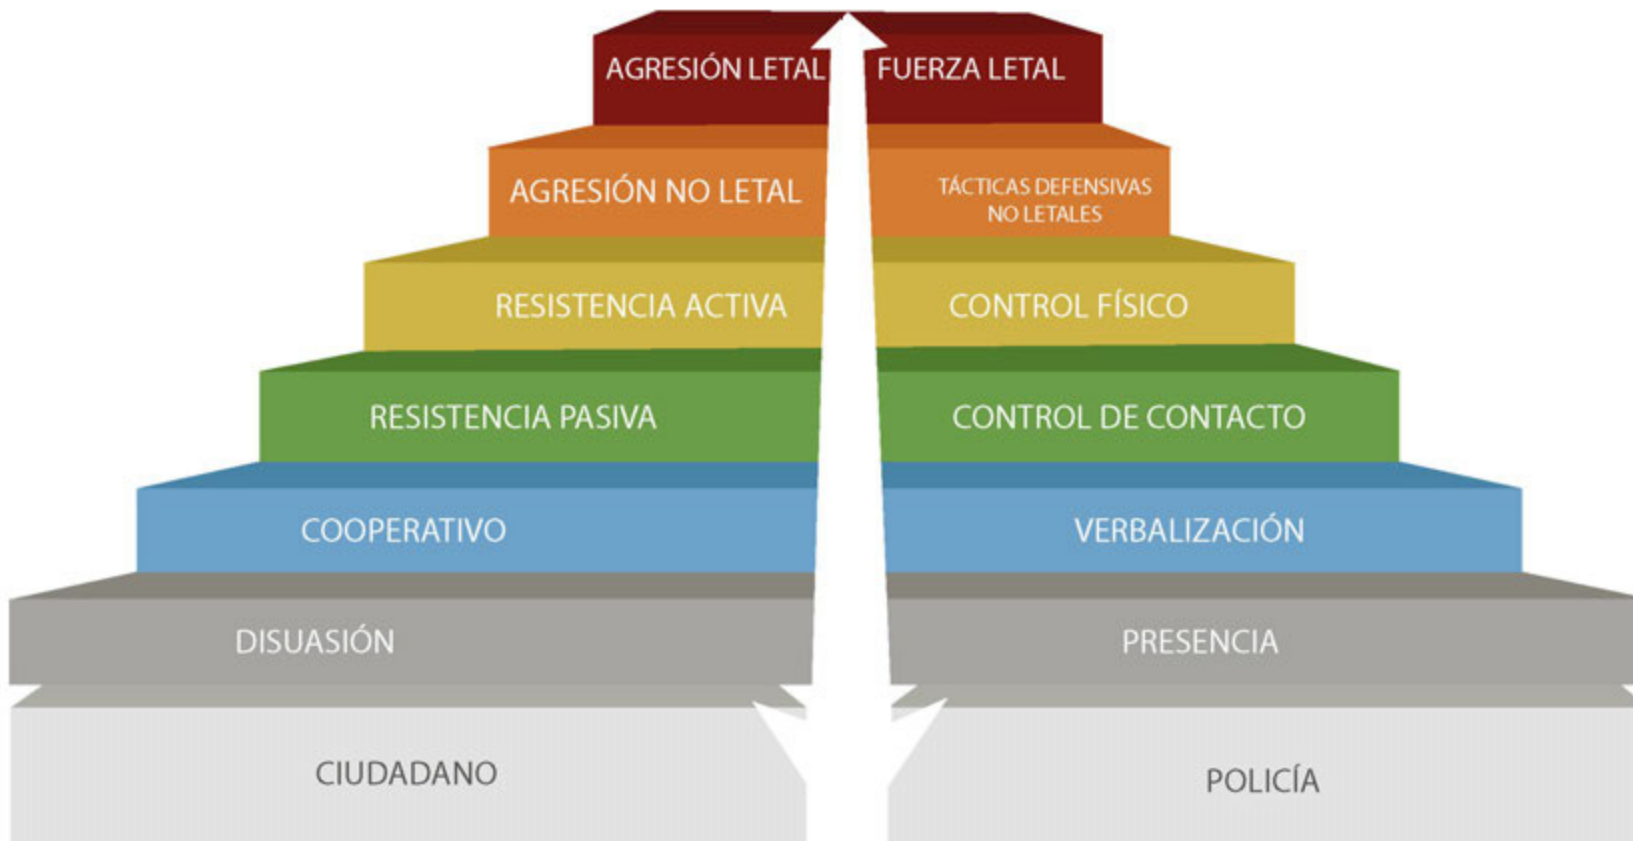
AGRESIÓN LETAL | FUERZA LETAL

AGRESIÓN NO LETAL | TÁCTICAS DEFENSIVAS NO LETALES

RESISTENCIA ACTIVA | CONTROL FÍSICO

RESISTENCIA PASIVA | CONTROL DE CONTACTO

COOPERATIVO | VERBALIZACIÓN

DISUASIÓN | PRESENCIA

CIUDADANO | POLICÍA